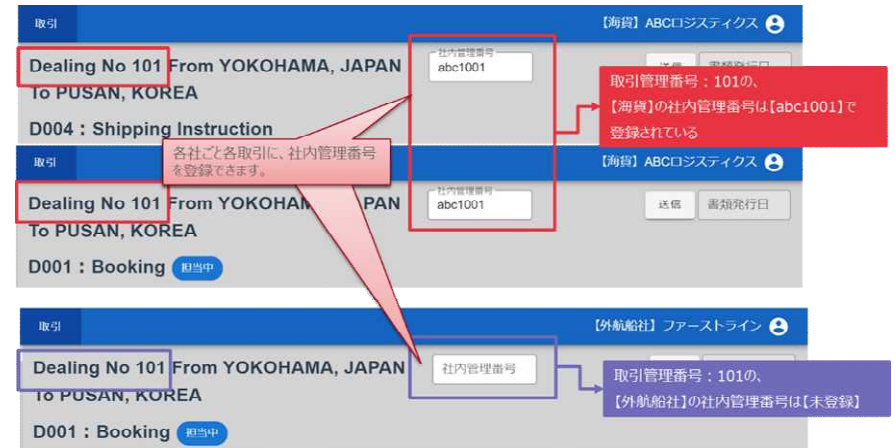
取引

【海貨】ABCロジスティクス

Dealing No 101 From YOKOHAMA, JAPAN To PUSAN, KOREA

社内管理番号
abc1001

送信 書類発行日

D004：Shipping Instruction

取引管理番号：101の、
【海貨】の社内管理番号は【abc1001】で登録されている

各社ごと各取引に、社内管理番号を登録できます。

取引

【海貨】ABCロジスティクス

Dealing No 101 From YOKOHAM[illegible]PAN To PUSAN, KOREA

社内管理番号
abc1001

送信 書類発行日

D001：Booking 担当中

取引

【外航船社】ファーストライン

Dealing No 101 From YOKOHAMA, JAPAN To PUSAN, KOREA

社内管理番号

取引管理番号：101の、
【外航船社】の社内管理番号は【未登録】

D001：Booking 担当中